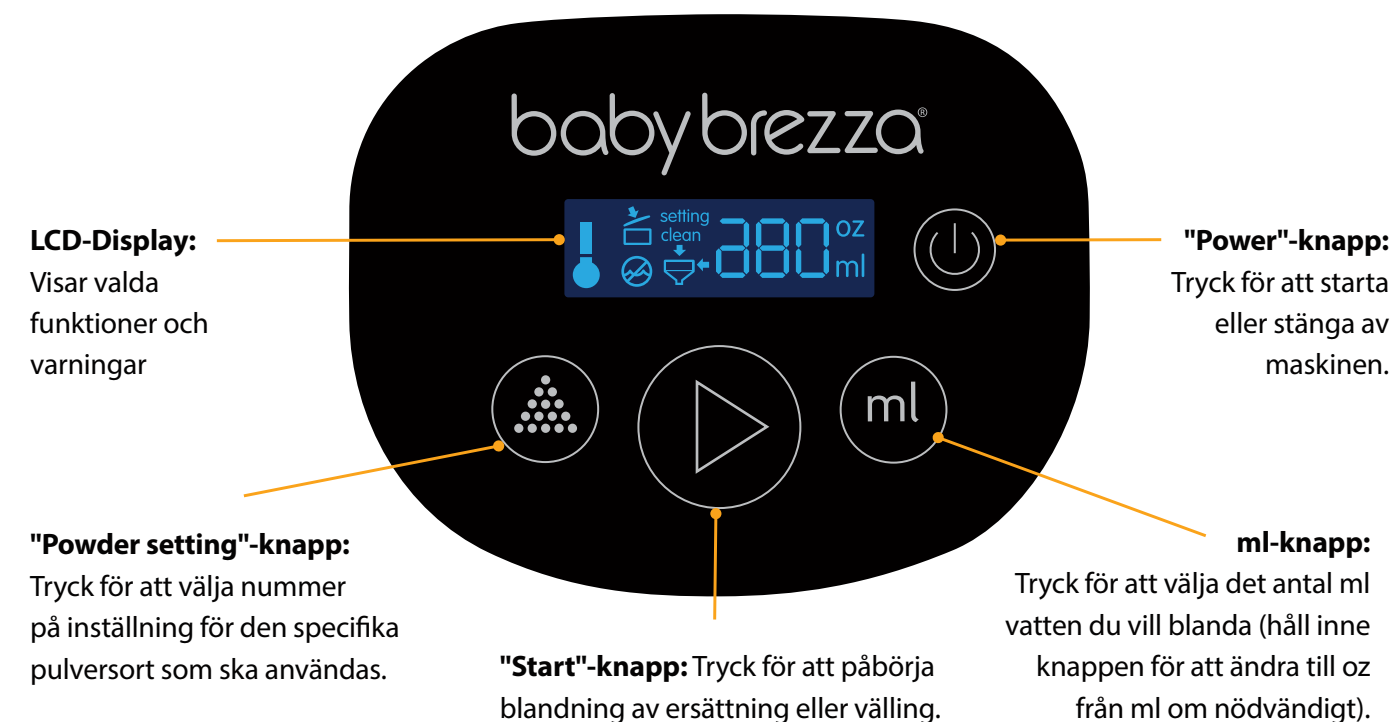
baby brezza®

LCD-Display:
Visar valda funktioner och varningar

setting
clean
280 oz ml

"Power"-knapp:
Tryck för att starta eller stänga av maskinen.

ml

"Powder setting"-knapp:
Tryck för att välja nummer på inställning för den specifika pulversort som ska användas.

"Start"-knapp: Tryck för att påbörja blandning av ersättning eller välling.

ml-knapp:
Tryck för att välja det antal ml vatten du vill blanda (håll inne knappen för att ändra till oz från ml om nödvändigt).